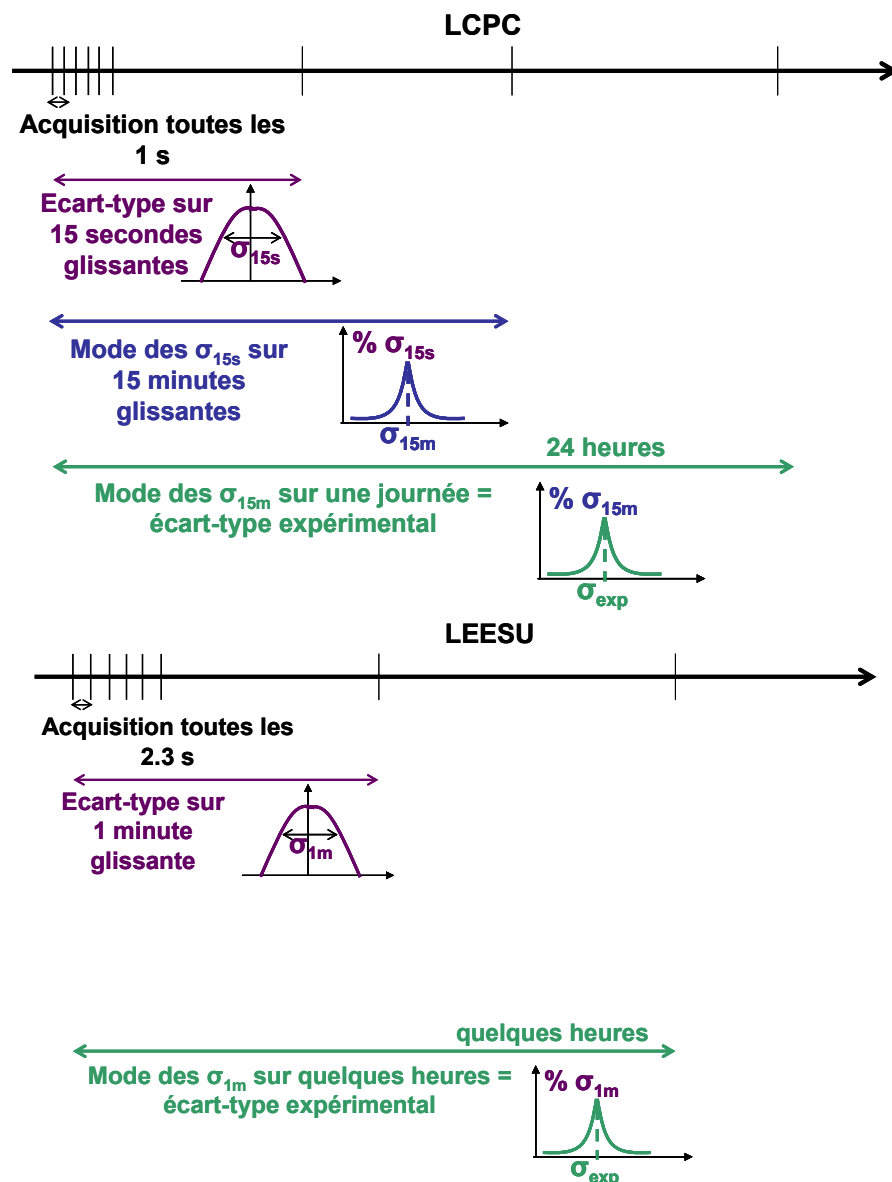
LCPC

Acquisition toutes les 1 s

Ecart-type sur 15 secondes glissantes

$\sigma_{15s}$

Mode des $\sigma_{15s}$ sur 15 minutes glissantes

% $\sigma_{15s}$

$\sigma_{15m}$

24 heures

Mode des $\sigma_{15m}$ sur une journée = écart-type expérimental

% $\sigma_{15m}$

$\sigma_{exp}$

LEESU

Acquisition toutes les 2.3 s

Ecart-type sur 1 minute glissante

$\sigma_{1m}$

quelques heures

Mode des $\sigma_{1m}$ sur quelques heures = écart-type expérimental

% $\sigma_{1m}$

$\sigma_{exp}$